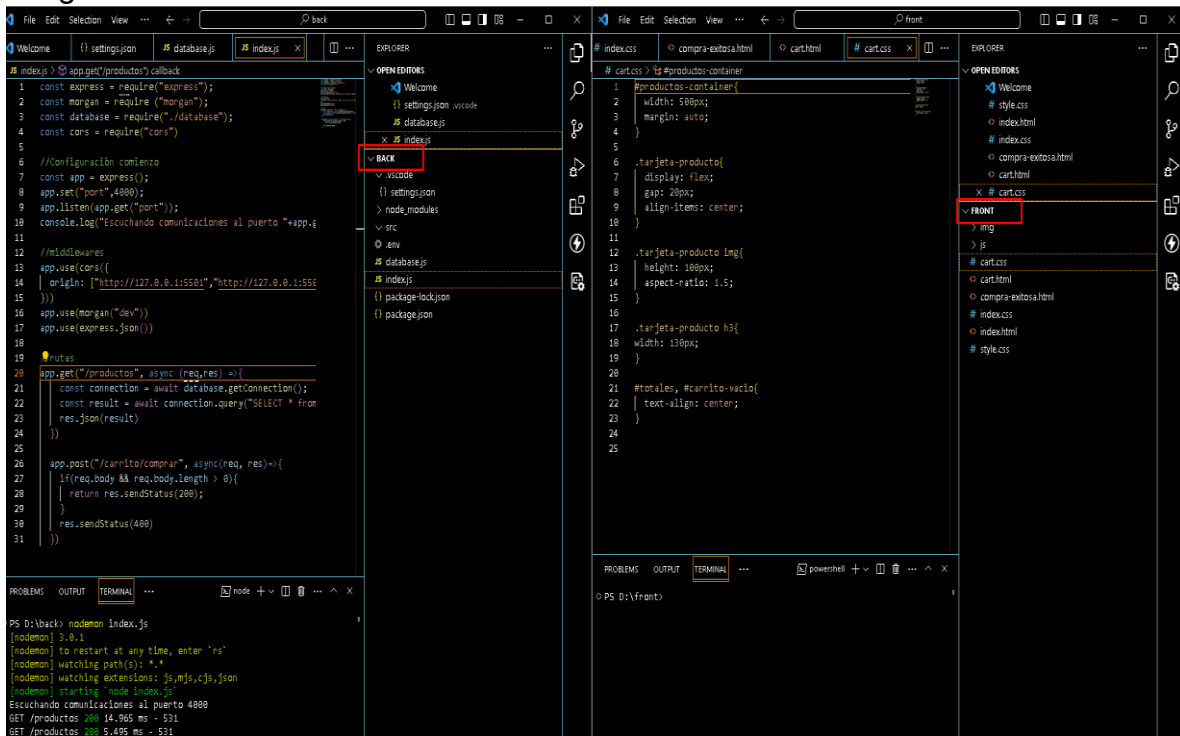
File Edit Selection View ··· ← → back

Welcome {} settings.json JS database.js JS index.js ×

JS index.js > app.get("/productos") callback

1 const express = require("express");
2 const morgan = require ("morgan");
3 const database = require("./database");
4 const cors = require("cors")
5
6 //Configuración comienzo
7 const app = express();
8 app.set("port",4000);
9 app.listen(app.get("port"));
10 console.log("Escuchando comunicaciones al puerto "+app.g
11
12 //middlewares
13 app.use(cors({
14 origin: ["http://127.0.0.1:5501","http://127.0.0.1:550
15 }))
16 app.use(morgan("dev"))
17 app.use(express.json())
18
19 //rutas
20 app.get("/productos", async (req,res) =>{
21 const connection = await database.getConnection();
22 const result = await connection.query("SELECT * from
23 res.json(result)
24 })
25
26 app.post("/carrito/comprar", async(req, res)=>{
27 if(req.body && req.body.length > 0){
28 return res.sendStatus(200);
29 }
30 res.sendStatus(400)
31 })

PROBLEMS OUTPUT TERMINAL ··· node + ··· ^ ×

PS D:\back> nodemon index.js
[nodemon] 3.0.1
[nodemon] to restart at any time, enter `rs`
[nodemon] watching path(s): *.*
[nodemon] watching extensions: js,mjs,cjs,json
[nodemon] starting `node index.js`
Escuchando comunicaciones al puerto 4000
GET /productos 200 14.965 ms - 531
GET /productos 200 5.495 ms - 531

EXPLORER ···
OPEN EDITORS
Welcome
{} settings.json .vscode
JS database.js
× JS index.js
BACK
.vscode
{} settings.json
node_modules
src
.env
JS database.js
JS index.js
{} package-lock.json
{} package.json

File Edit Selection View ··· ← → front

# index.css compra-exitosa.html cart.html # cart.css ×

# cart.css > #productos-container

1 #productos-container{
2 width: 500px;
3 margin: auto;
4 }
5
6 .tarjeta-producto{
7 display: flex;
8 gap: 20px;
9 align-items: center;
10 }
11
12 .tarjeta-producto img{
13 height: 100px;
14 aspect-ratio: 1.5;
15 }
16
17 .tarjeta-producto h3{
18 width: 130px;
19 }
20
21 #totales, #carrito-vacio{
22 text-align: center;
23 }
24
25

PROBLEMS OUTPUT TERMINAL ··· powershell + ··· ^ ×

PS D:\front>

EXPLORER ···
OPEN EDITORS
Welcome
# style.css
index.html
# index.css
compra-exitosa.html
cart.html
× # cart.css
FRONT
img
js
# cart.css
cart.html
compra-exitosa.html
# index.css
index.html
# style.css